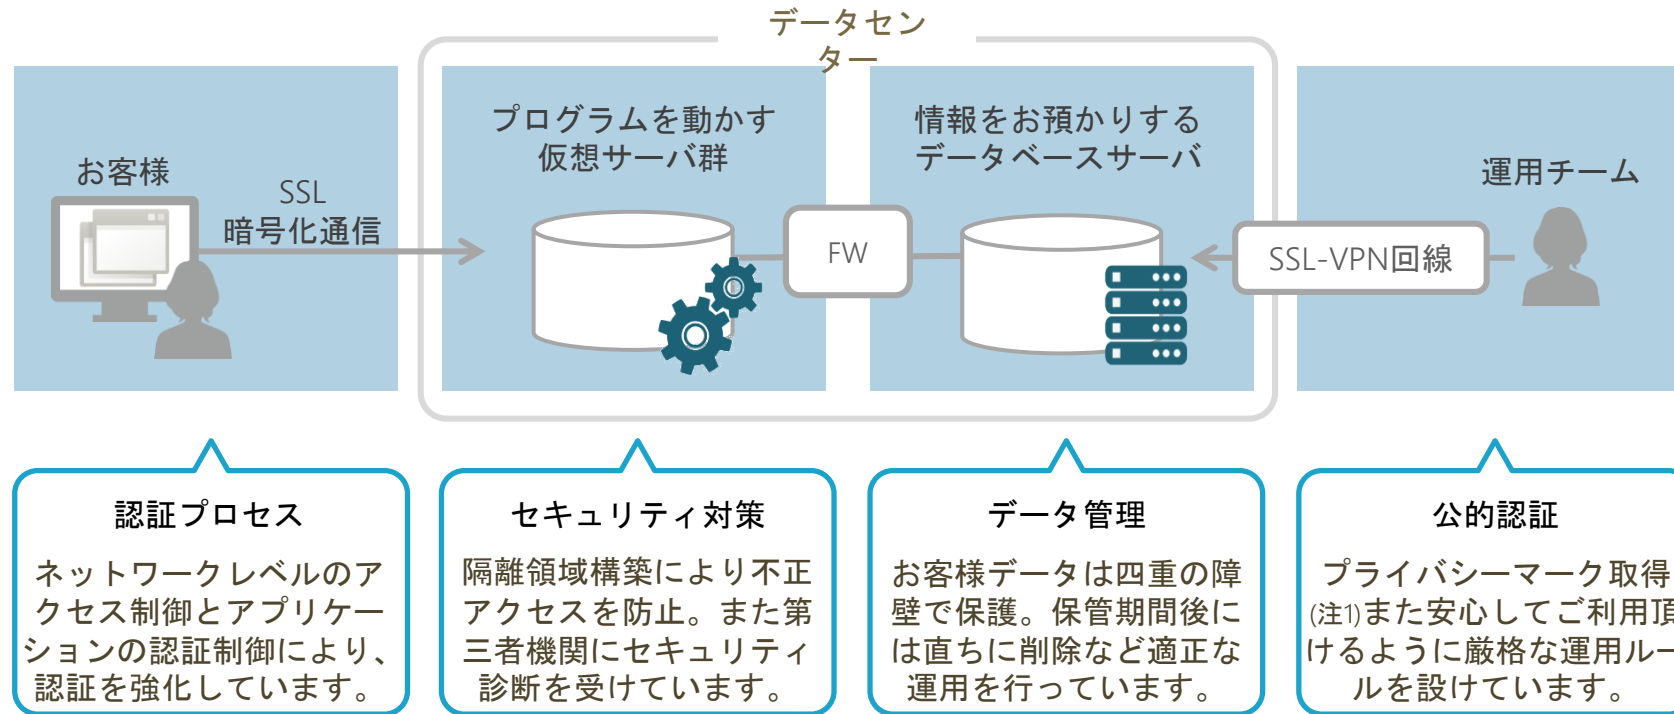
データセンター

お客様

SSL
暗号化通信

プログラムを動かす
仮想サーバ群

FW

情報をお預かりする
データベースサーバ

SSL-VPN回線

運用チーム

認証プロセス

ネットワークレベルのアクセス制御とアプリケーションの認証制御により、認証を強化しています。

セキュリティ対策

隔離領域構築により不正アクセスを防止。また第三者機関にセキュリティ診断を受けています。

データ管理

お客様データは四重の障壁で保護。保管期間後には直ちに削除など適正な運用を行っています。

公的認証

プライバシーマーク取得(注1)また安心してご利用頂けるように厳格な運用ルールを設けています。